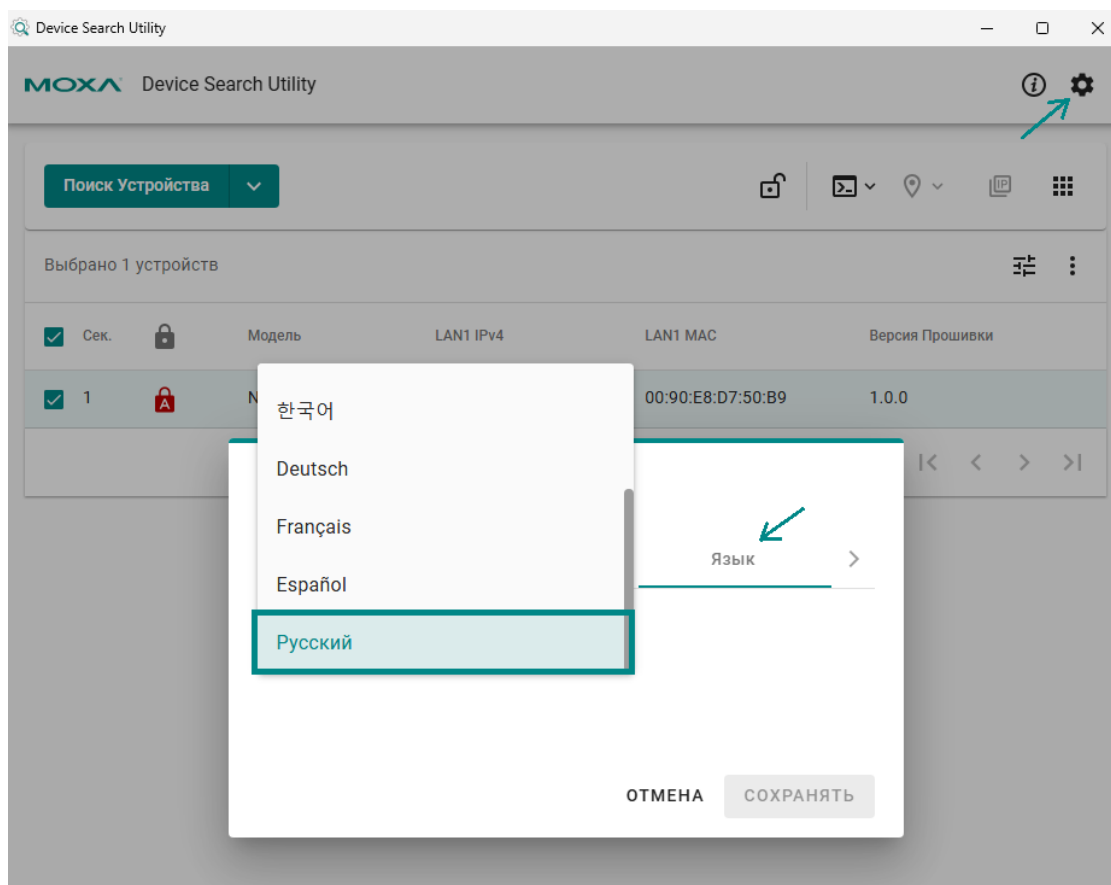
Device Search Utility

MOXA Device Search Utility

Поиск Устройства

Выбрано 1 устройств

| Сек. | | Модель | LAN1 IPv4 | LAN1 MAC | Версия Прошивки |
|---|---|---|---|---|---|
| 1 | A | N | | 00:90:E8:D7:50:B9 | 1.0.0 |

한국어
Deutsch
Français
Español
Русский

Язык

ОТМЕНА СОХРАНЯТЬ